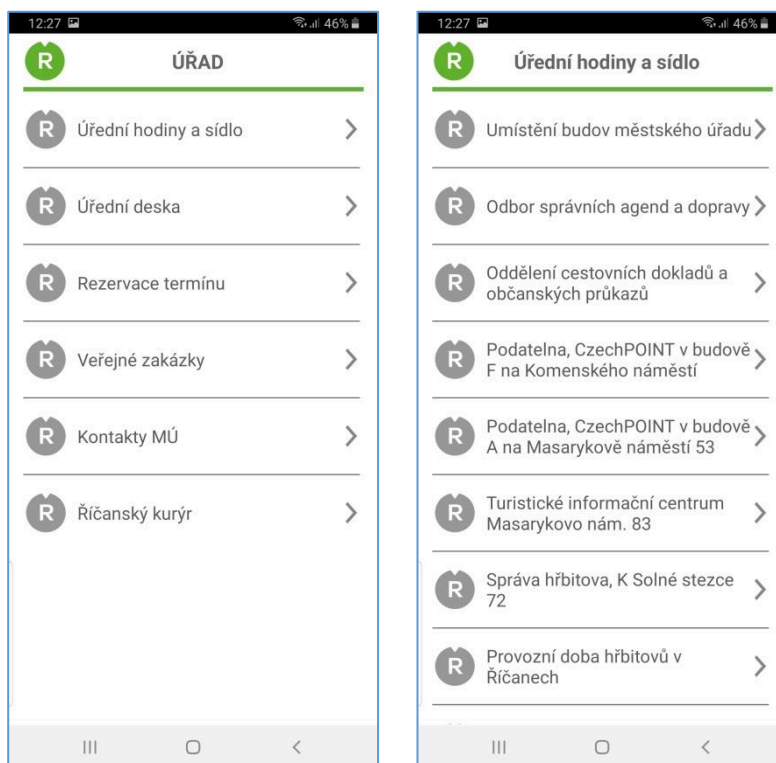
12:27 46%

R ÚŘAD

R Úřední hodiny a sídlo >

R Úřední deska >

R Rezervace termínu >

R Veřejné zakázky >

R Kontakty MÚ >

R Říčanský kurýr >

12:27 46%

R Úřední hodiny a sídlo

R Umístění budov městského úřadu >

R Odbor správních agend a dopravy >

R Oddělení cestovních dokladů a občanských průkazů >

R Podatelna, CzechPOINT v budově F na Komenského náměstí >

R Podatelna, CzechPOINT v budově A na Masarykově náměstí 53 >

R Turistické informační centrum Masarykovo nám. 83 >

R Správa hřbitova, K Solné stezce 72 >

R Provozní doba hřbitovů v Říčanech >